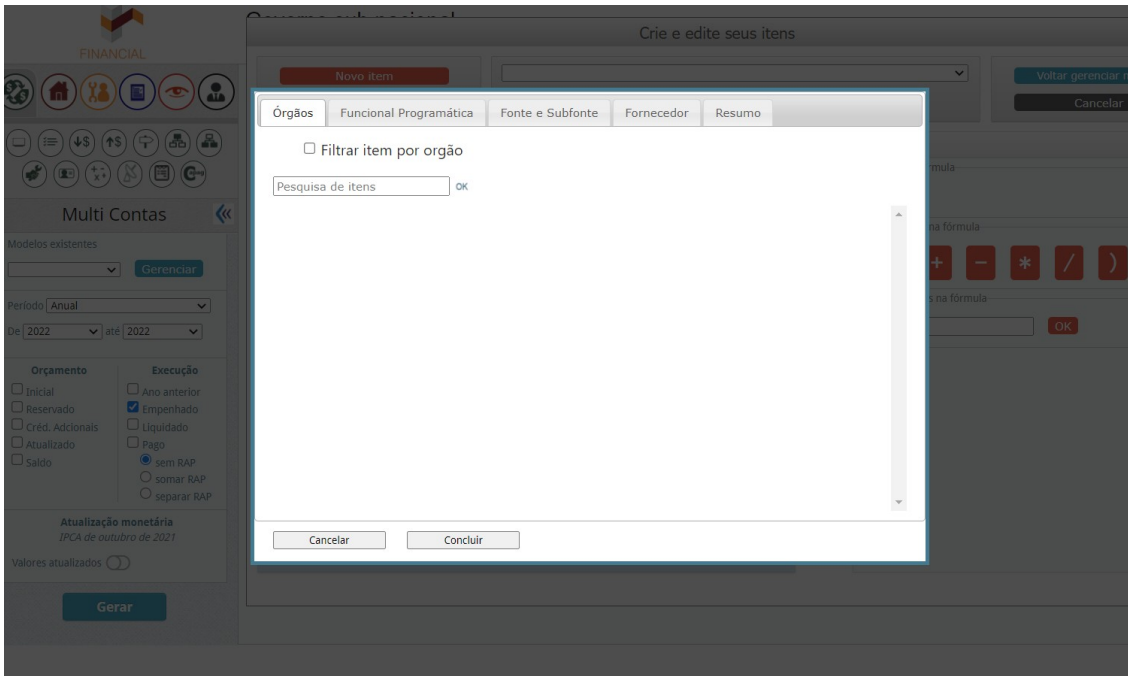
FINANCIAL

Governo sub nacional

Crie e edite seus itens

Novo item

Voltar gerenciar

Cancelar

Multi Contas

Modelos existentes

Gerenciar

Período Anual

De 2022 até 2022

Orçamento

Inicial
Reservado
Créd. Adcionais
Atualizado
Saldo

Execução

Ano anterior
Empenhado
Liquidado
Pago
sem RAP
somar RAP
separar RAP

Atualização monetária
IPCA de outubro de 2021

Valores atualizados

Gerar

Órgãos | Funcional Programática | Fonte e Subfonte | Fornecedor | Resumo

Filtrar item por orgão

Pesquisa de itens OK

Cancelar Concluir

rmula

na fórmula

+ − * / )

s na fórmula

OK